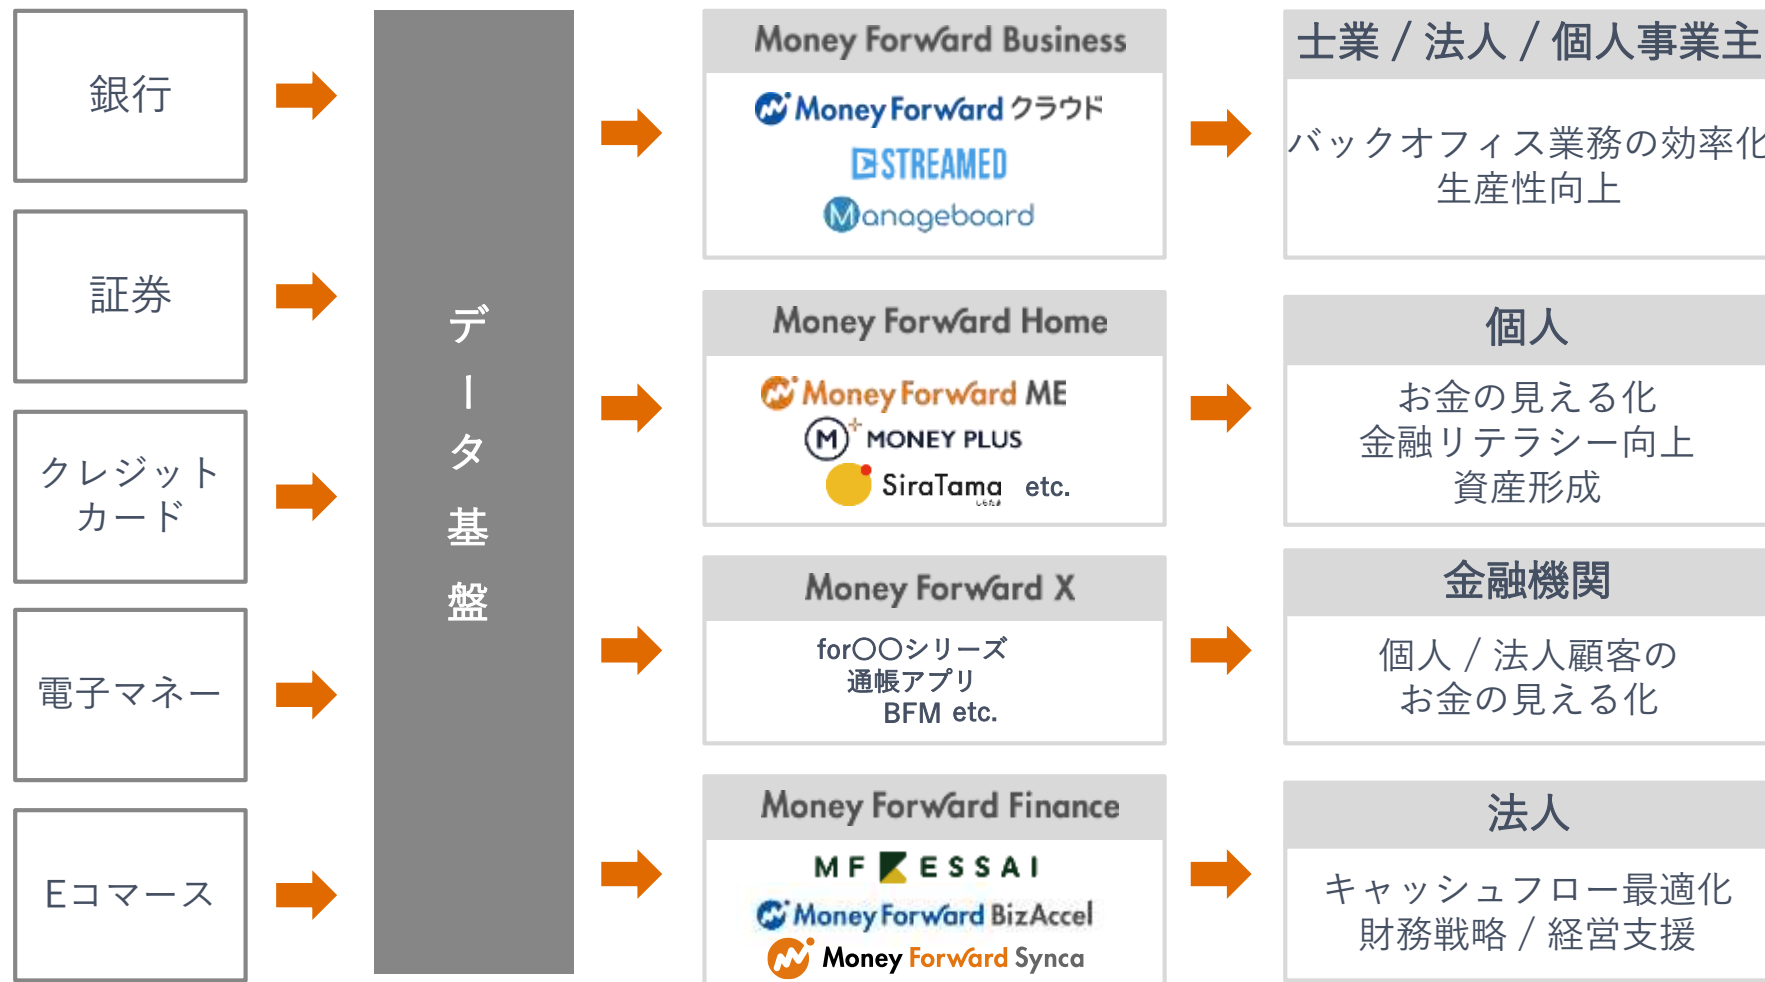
銀行

証券

クレジットカード

電子マネー

Eコマース

データ基盤

Money Forward Business

Money Forward クラウド
STREAMED
Manageboard

Money Forward Home

Money Forward ME
MONEY PLUS
SiraTama etc.

Money Forward X

for〇〇シリーズ
通帳アプリ
BFM etc.

Money Forward Finance

MF KESSAI
Money Forward BizAccel
Money Forward Synca

士業 / 法人 / 個人事業主

バックオフィス業務の効率化
生産性向上

個人

お金の見える化
金融リテラシー向上
資産形成

金融機関

個人 / 法人顧客の
お金の見える化

法人

キャッシュフロー最適化
財務戦略 / 経営支援